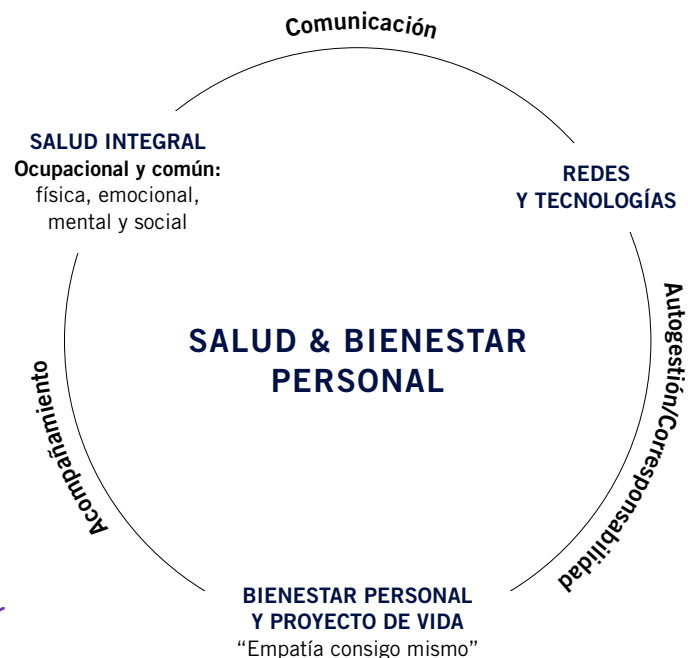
Comunicación

SALUD INTEGRAL
Ocupacional y común:
física, emocional, mental y social

REDES
Y TECNOLOGÍAS

SALUD & BIENESTAR PERSONAL

Acompañamiento

Autogestión/Corresponsabilidad

BIENESTAR PERSONAL
Y PROYECTO DE VIDA
"Empatía consigo mismo"